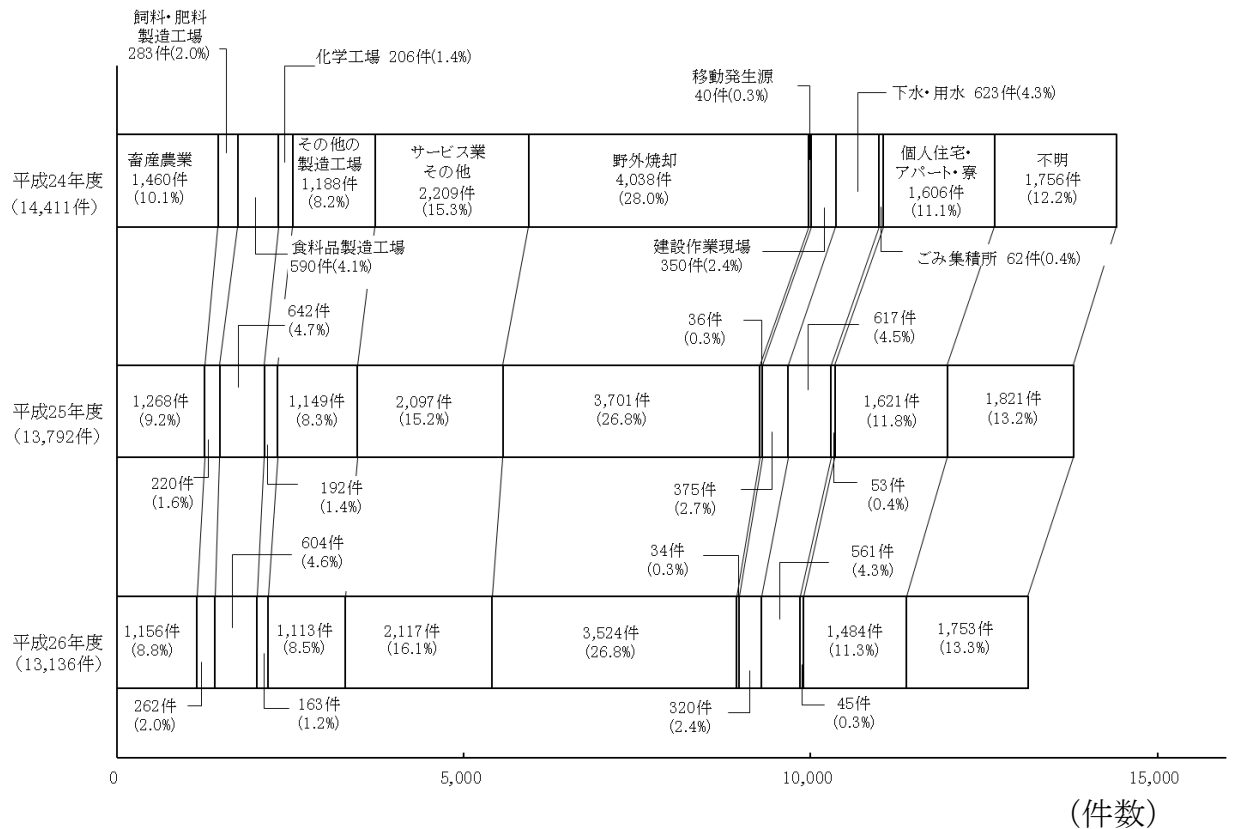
飼料・肥料製造工場
283件(2.0%)

化学工場 206件(1.4%)

移動発生源
40件(0.3%)

下水・用水 623件(4.3%)

平成24年度
(14,411件)

畜産農業
1,460件
(10.1%)

その他の製造工場
1,188件
(8.2%)

サービス業
その他
2,209件
(15.3%)

野外焼却
4,038件
(28.0%)

個人住宅・アパート・寮
1,606件
(11.1%)

不明
1,756件
(12.2%)

食料品製造工場
590件(4.1%)

建設作業現場
350件(2.4%)

ごみ集積所 62件(0.4%)

642件
(4.7%)

36件
(0.3%)

617件
(4.5%)

平成25年度
(13,792件)

1,268件
(9.2%)

1,149件
(8.3%)

2,097件
(15.2%)

3,701件
(26.8%)

1,621件
(11.8%)

1,821件
(13.2%)

220件
(1.6%)

192件
(1.4%)

375件
(2.7%)

53件
(0.4%)

604件
(4.6%)

34件
(0.3%)

561件
(4.3%)

平成26年度
(13,136件)

1,156件
(8.8%)

1,113件
(8.5%)

2,117件
(16.1%)

3,524件
(26.8%)

1,484件
(11.3%)

1,753件
(13.3%)

262件
(2.0%)

163件
(1.2%)

320件
(2.4%)

45件
(0.3%)

0
5,000
10,000
15,000
(件数)